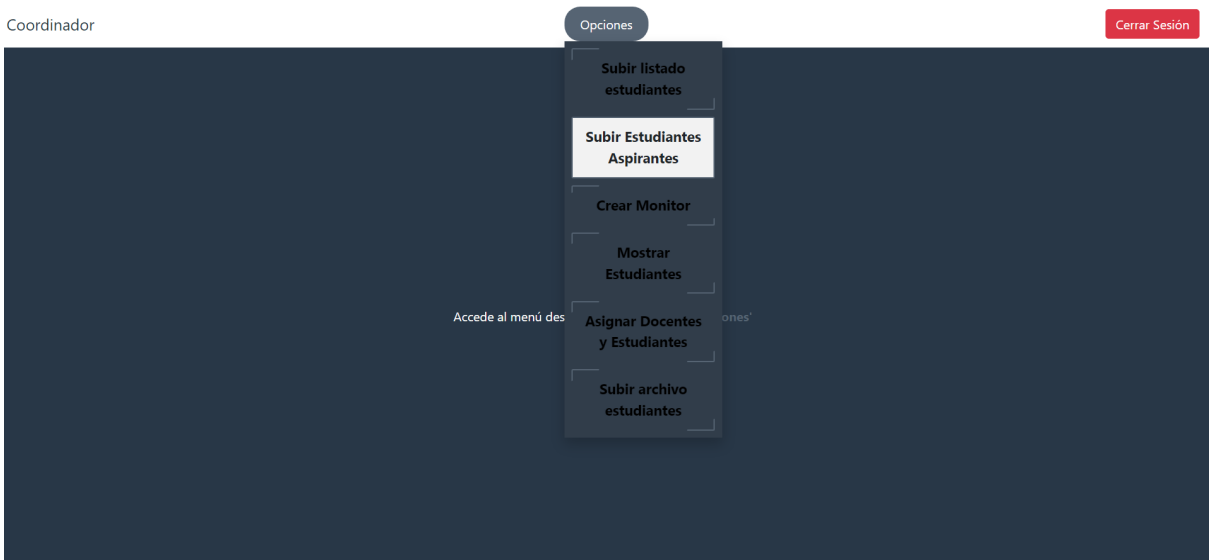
Coordinador

Opciones

Cerrar Sesión

Subir listado estudiantes

Subir Estudiantes Aspirantes

Crear Monitor

Mostrar Estudiantes

Asignar Docentes y Estudiantes

Subir archivo estudiantes

Accede al menú des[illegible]ones'